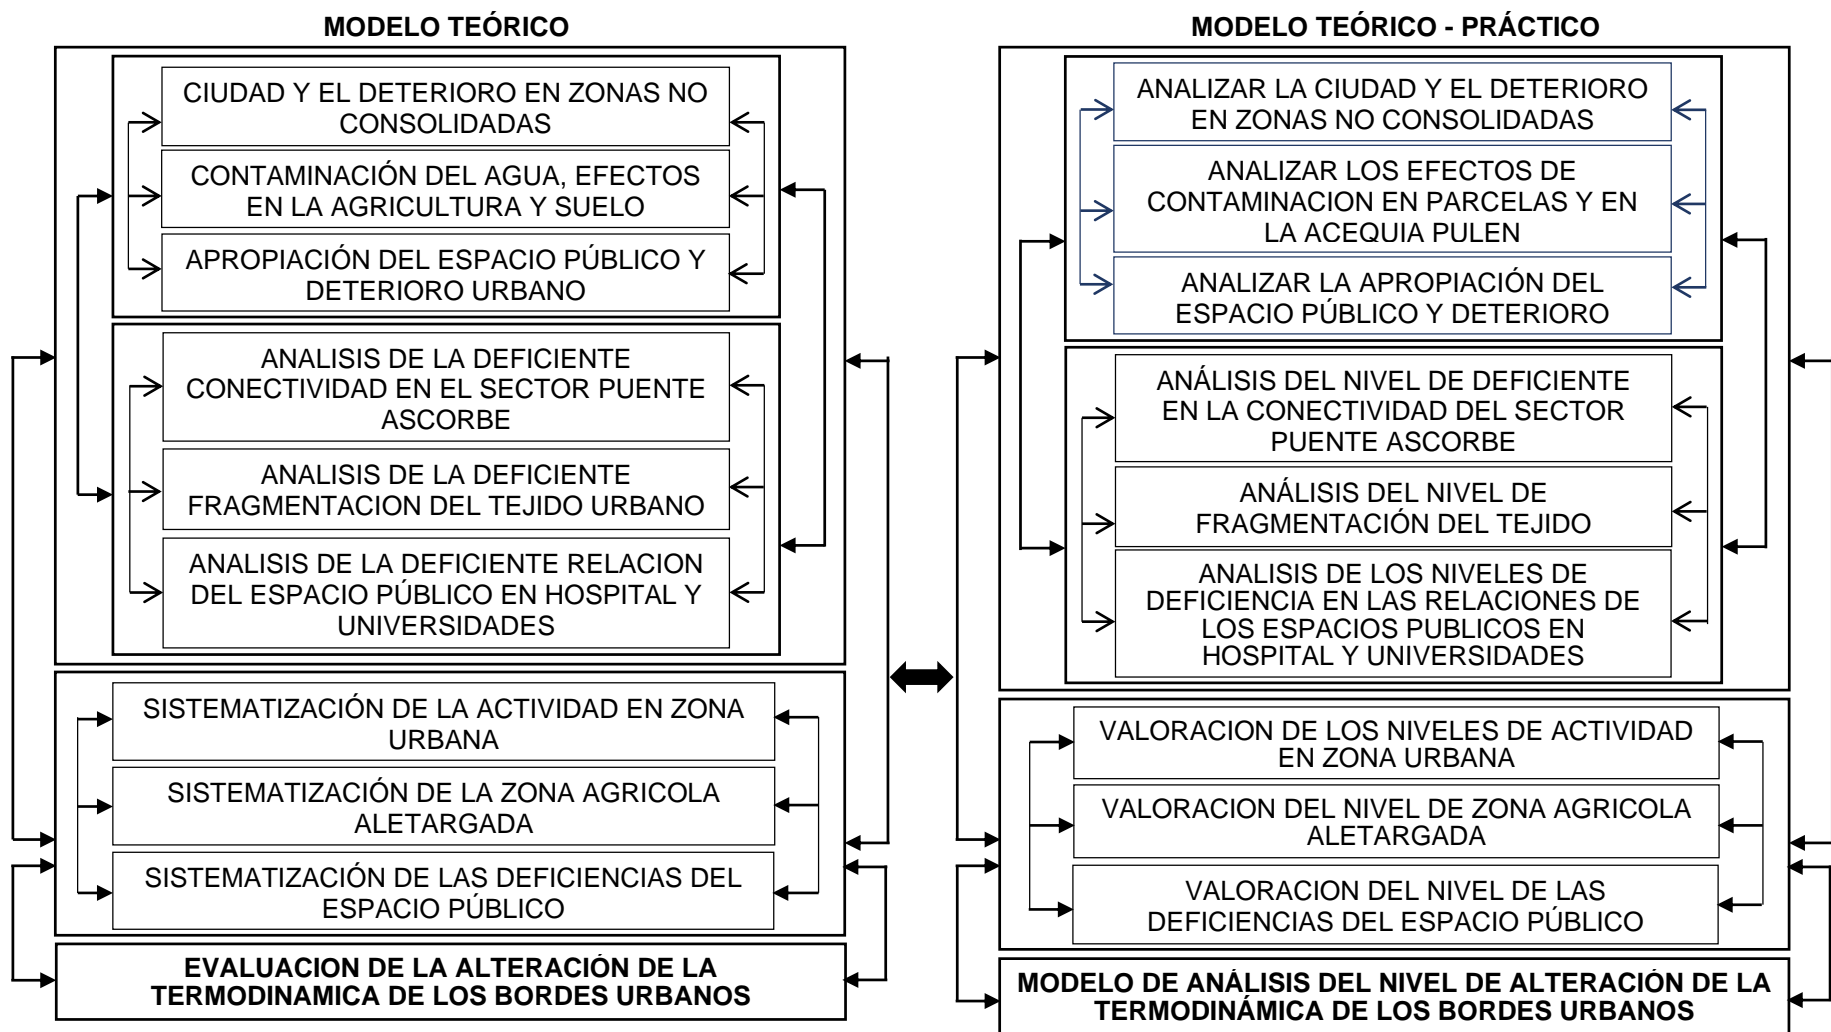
MODELO TEÓRICO

CIUDAD Y EL DETERIORO EN ZONAS NO CONSOLIDADAS

CONTAMINACIÓN DEL AGUA, EFECTOS EN LA AGRICULTURA Y SUELO

APROPIACIÓN DEL ESPACIO PÚBLICO Y DETERIORO URBANO

ANALISIS DE LA DEFICIENTE CONECTIVIDAD EN EL SECTOR PUENTE ASCORBE

ANALISIS DE LA DEFICIENTE FRAGMENTACION DEL TEJIDO URBANO

ANALISIS DE LA DEFICIENTE RELACION DEL ESPACIO PÚBLICO EN HOSPITAL Y UNIVERSIDADES

SISTEMATIZACIÓN DE LA ACTIVIDAD EN ZONA URBANA

SISTEMATIZACIÓN DE LA ZONA AGRICOLA ALETARGADA

SISTEMATIZACIÓN DE LAS DEFICIENCIAS DEL ESPACIO PÚBLICO

EVALUACION DE LA ALTERACIÓN DE LA TERMODINAMICA DE LOS BORDES URBANOS

MODELO TEÓRICO - PRÁCTICO

ANALIZAR LA CIUDAD Y EL DETERIORO EN ZONAS NO CONSOLIDADAS

ANALIZAR LOS EFECTOS DE CONTAMINACION EN PARCELAS Y EN LA ACEQUIA PULEN

ANALIZAR LA APROPIACIÓN DEL ESPACIO PÚBLICO Y DETERIORO

ANÁLISIS DEL NIVEL DE DEFICIENTE EN LA CONECTIVIDAD DEL SECTOR PUENTE ASCORBE

ANÁLISIS DEL NIVEL DE FRAGMENTACIÓN DEL TEJIDO

ANALISIS DE LOS NIVELES DE DEFICIENCIA EN LAS RELACIONES DE LOS ESPACIOS PUBLICOS EN HOSPITAL Y UNIVERSIDADES

VALORACION DE LOS NIVELES DE ACTIVIDAD EN ZONA URBANA

VALORACION DEL NIVEL DE ZONA AGRICOLA ALETARGADA

VALORACION DEL NIVEL DE LAS DEFICIENCIAS DEL ESPACIO PÚBLICO

MODELO DE ANÁLISIS DEL NIVEL DE ALTERACIÓN DE LA TERMODINÁMICA DE LOS BORDES URBANOS